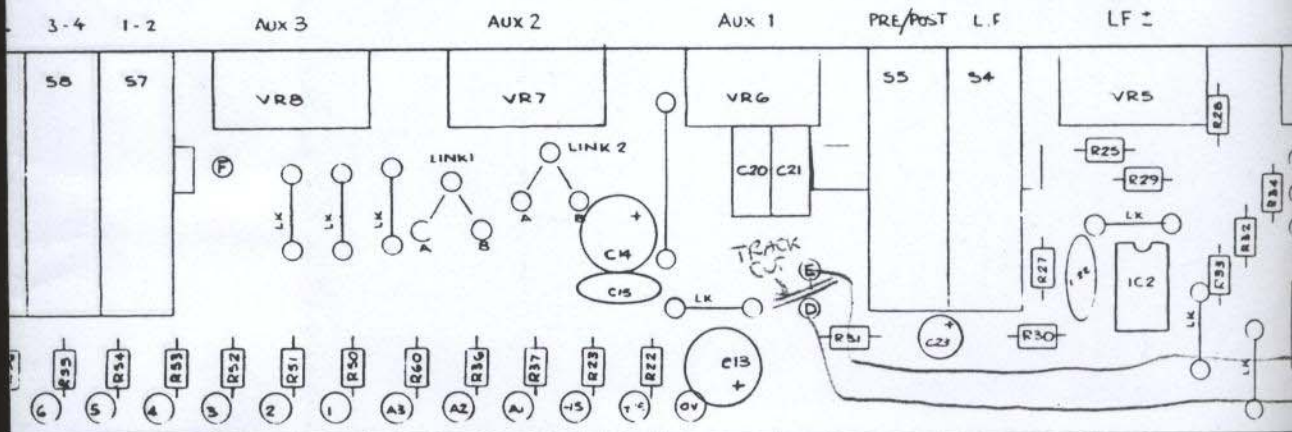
3-4 1-2 AUX 3 AUX 2 AUX 1 PRE/POST L.F LF ±

S8 S7 VR8 VR7 VR6 S5 S4 VR5

R28

F

LINK1 LINK 2

C20 C21

R25

R29

R34

LK LK LK

A B A B

LK

R32

C14

TRACK CUT

E

R27

IC2

R33

C15

LK

D

R31

C23

R30

LK

R35 R54 R53 R52 R51 R50 R60 R36 R37 R23 R22

C13

6 5 4 3 2 1 A3 A2 A1 -15 +15 0V